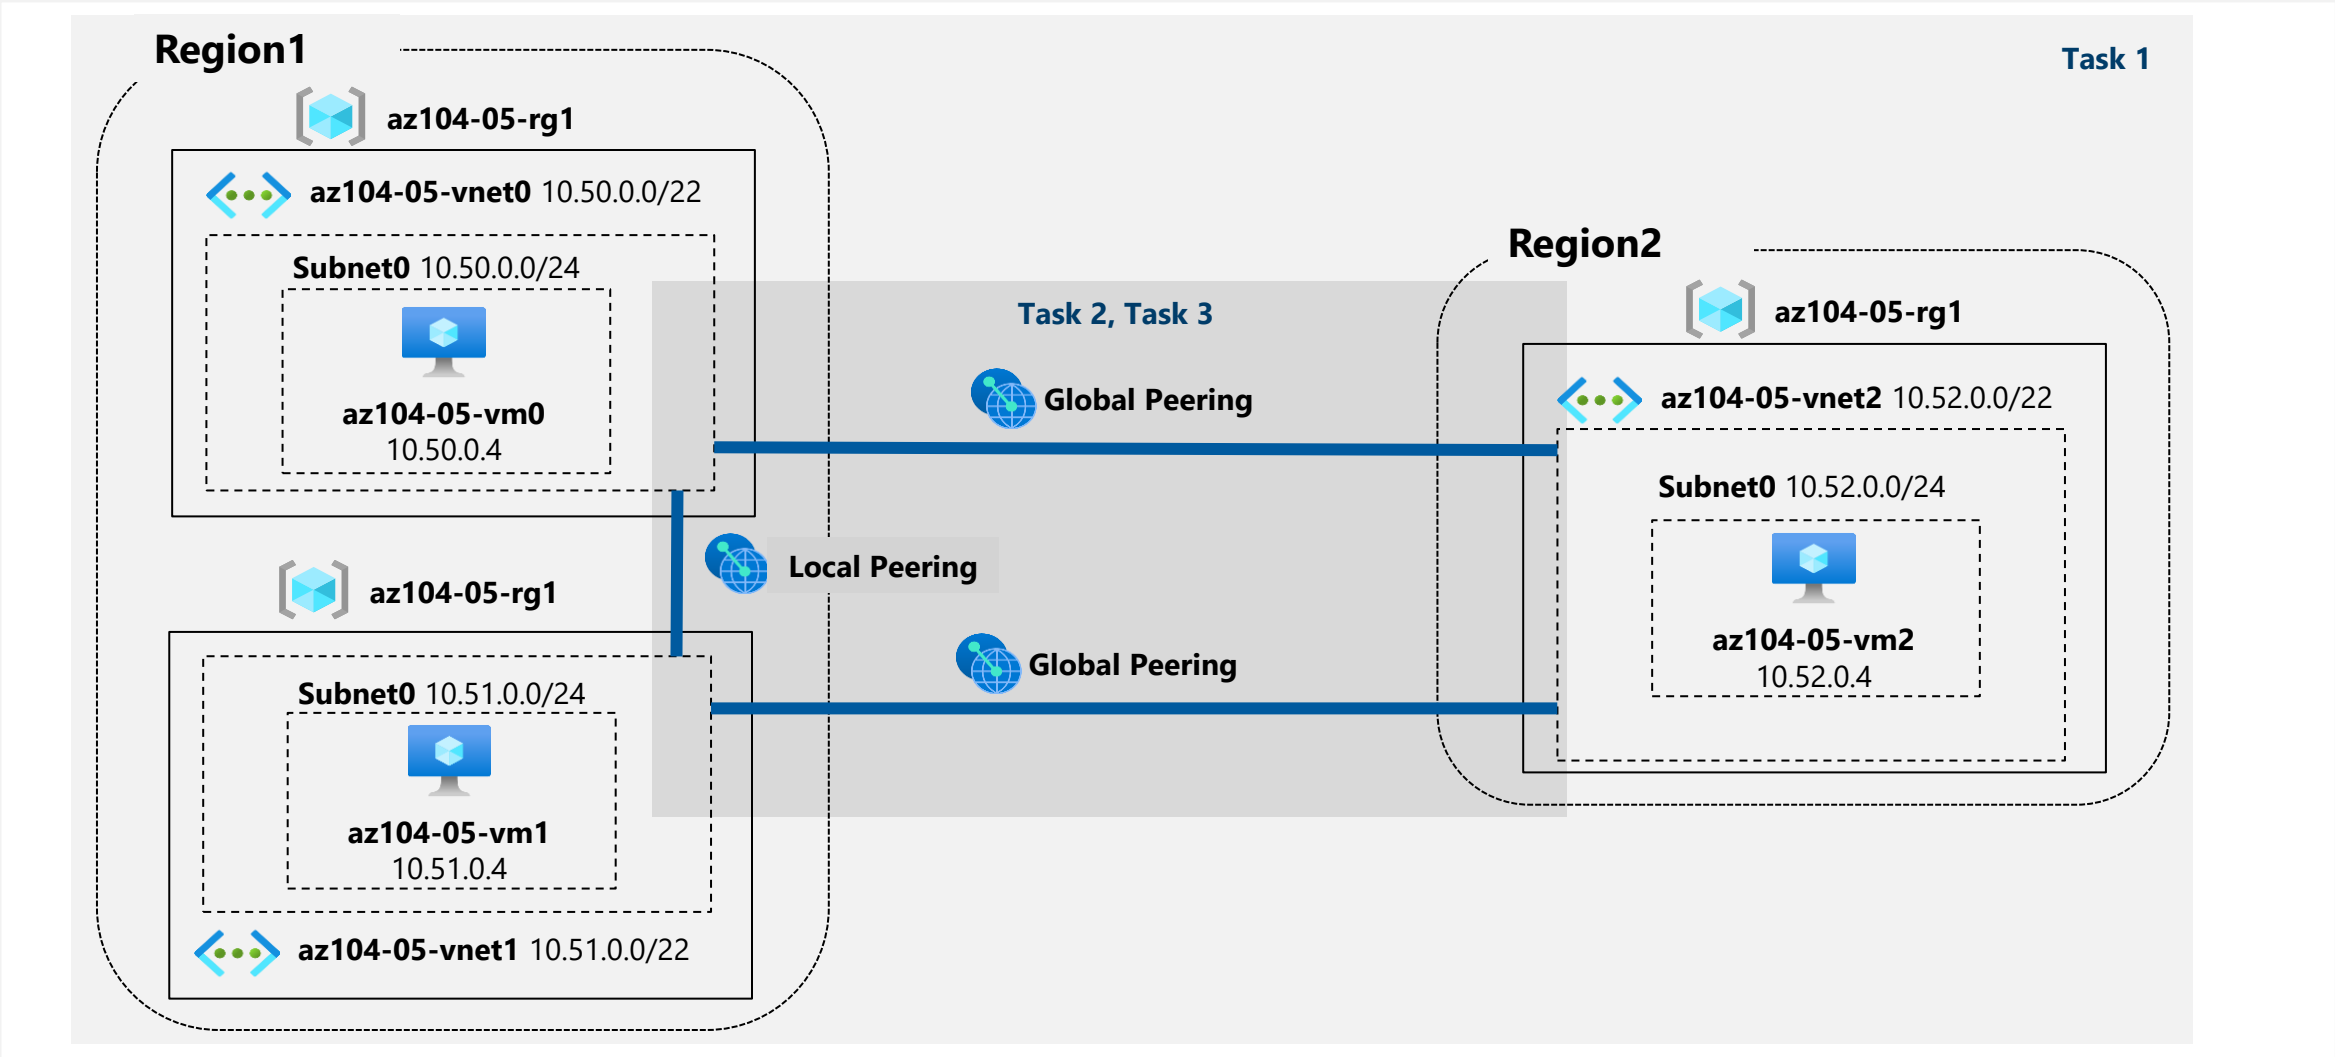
Region1

Task 1

az104-05-rg1

az104-05-vnet0 10.50.0.0/22

Subnet0 10.50.0.0/24

az104-05-vm0
10.50.0.4

Task 2, Task 3

Global Peering

Region2

az104-05-rg1

az104-05-vnet2 10.52.0.0/22

Subnet0 10.52.0.0/24

az104-05-vm2
10.52.0.4

Local Peering

az104-05-rg1

Global Peering

Subnet0 10.51.0.0/24

az104-05-vm1
10.51.0.4

az104-05-vnet1 10.51.0.0/22